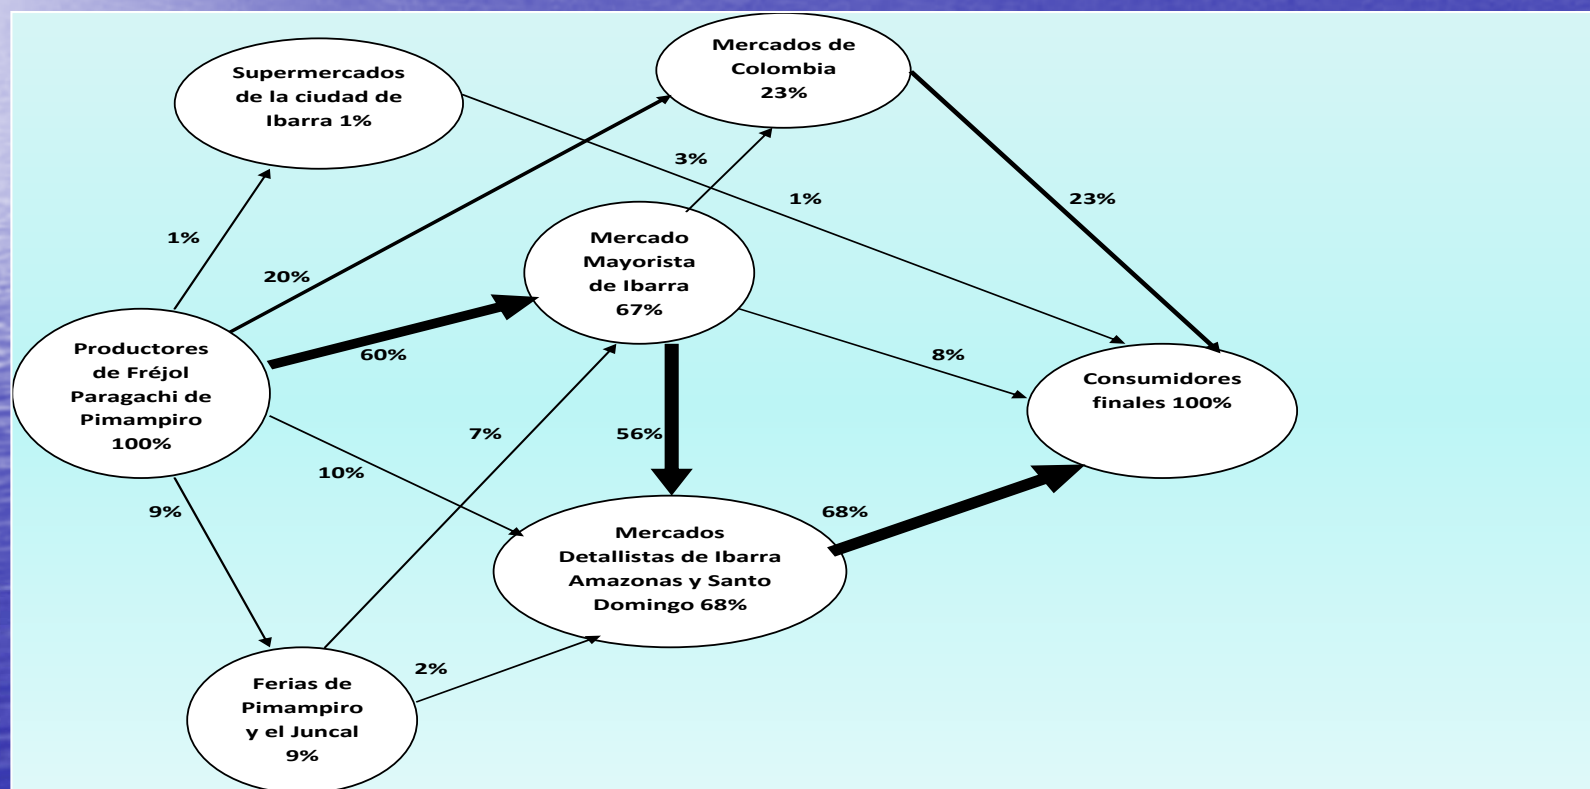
Supermercados de la ciudad de Ibarra 1%

Mercados de Colombia 23%

3%

1%

23%

1%

20%

Mercado Mayorista de Ibarra 67%

Productores de Fréjol Paragachi de Pimampiro 100%

60%

8%

Consumidores finales 100%

7%

56%

10%

9%

68%

Mercados Detallistas de Ibarra Amazonas y Santo Domingo 68%

2%

Ferias de Pimampiro y el Juncal 9%